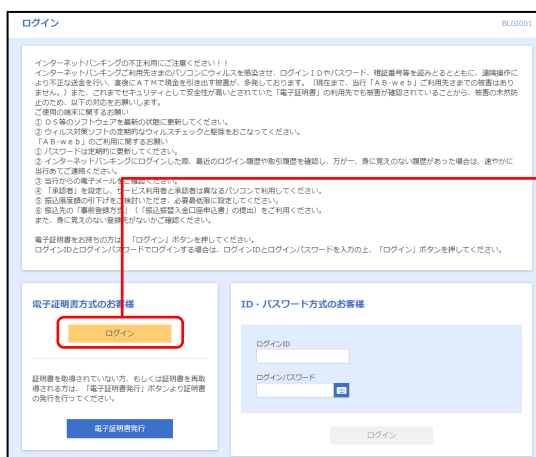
ログイン

BLGI001

インターネットバンキングの不正利用にご注意ください！！
インターネットバンキングご利用先さまのパソコンにウィルスを感染させ、ログインＩＤやパスワード、暗証番号等を盗みとるとともに、遠隔操作により不正な送金を行い、直後にＡＴＭで現金を引き出す被害が、多発しております。（現在まで、当行「ＡＢ-ｗｅｂ」ご利用先さまでの被害はありません。）また、これまでセキュリティとして安全性が高いとされていた「電子証明書」の利用先でも被害が確認されていることから、被害の未然防止のため、以下の対応をお願いします。
ご使用の端末に関するお願い
① ＯＳ等のソフトウェアを最新の状態に更新してください。
② ウィルス対策ソフトの定期的なウィルスチェックと駆除をおこなってください。
「ＡＢ-ｗｅｂ」のご利用に関するお願い
① パスワードは定期的に更新してください。
② インターネットバンキングにログインした際、最近のログイン履歴や取引履歴を確認し、万が一、身に覚えのない履歴があった場合は、速やかに当行までご連絡ください。
③ 当行からの電子メール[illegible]確認ください。
④ 「承認者」を設定し、サービス利用者と承認者は異なるパソコンで利用してください。
⑤ 振込限度額の引下げをご検討いただき、必要最低限に設定してください。
⑥ 振込先の「事前登録方式」（「振込振替入金口座申込書」の提出）をご利用ください。
また、身に覚えのない登録先がないかご確認ください。

電子証明書をお持ちの方は、「ログイン」ボタンを押してください。
ログインIDとログインパスワードでログインする場合は、ログインIDとログインパスワードを入力の上、「ログイン」ボタンを押してください。

電子証明書方式のお客様

ログイン

証明書を取得されていない方、もしくは証明書を再取得される方は、「電子証明書発行」ボタンより証明書の発行を行ってください。

電子証明書発行

ID・パスワード方式のお客様

ログインID

ログインパスワード

ログイン